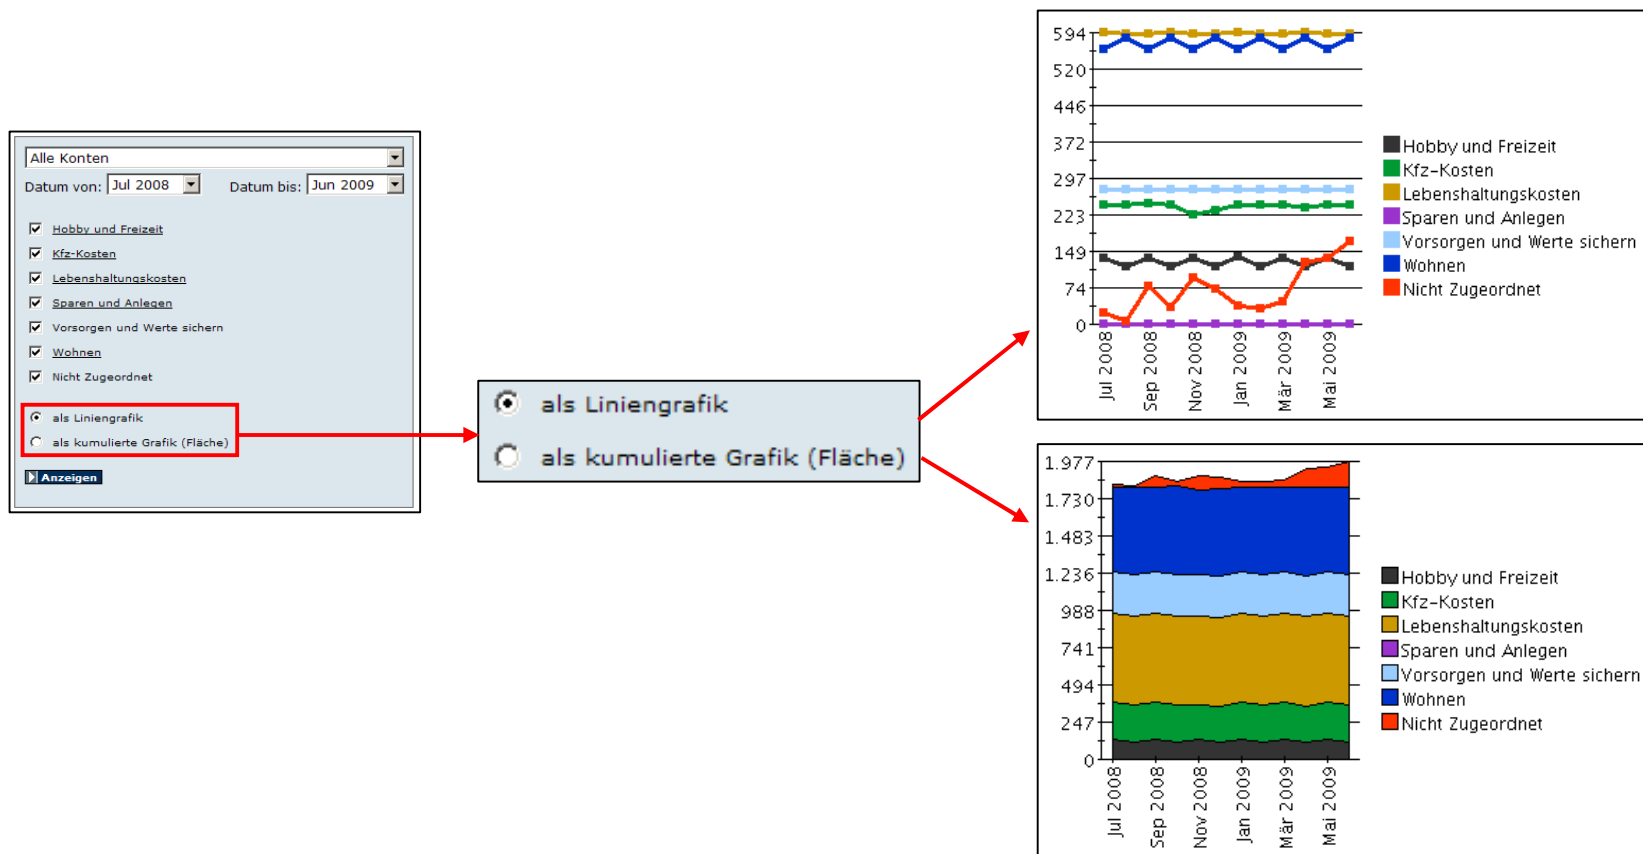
Alle Konten

Datum von: Jul 2008 Datum bis: Jun 2009

Hobby und Freizeit
Kfz-Kosten
Lebenshaltungskosten
Sparen und Anlegen
Vorsorgen und Werte sichern
Wohnen
Nicht Zugeordnet

als Liniengrafik
als kumulierte Grafik (Fläche)

Anzeigen

als Liniengrafik
als kumulierte Grafik (Fläche)

594
520
446
372
297
223
149
74
0

Jul 2008
Sep 2008
Nov 2008
Jan 2009
Mär 2009
Mai 2009

Hobby und Freizeit
Kfz-Kosten
Lebenshaltungskosten
Sparen und Anlegen
Vorsorgen und Werte sichern
Wohnen
Nicht Zugeordnet

1.977
1.730
1.483
1.236
988
741
494
247
0

Jul 2008
Sep 2008
Nov 2008
Jan 2009
Mär 2009
Mai 2009

Hobby und Freizeit
Kfz-Kosten
Lebenshaltungskosten
Sparen und Anlegen
Vorsorgen und Werte sichern
Wohnen
Nicht Zugeordnet